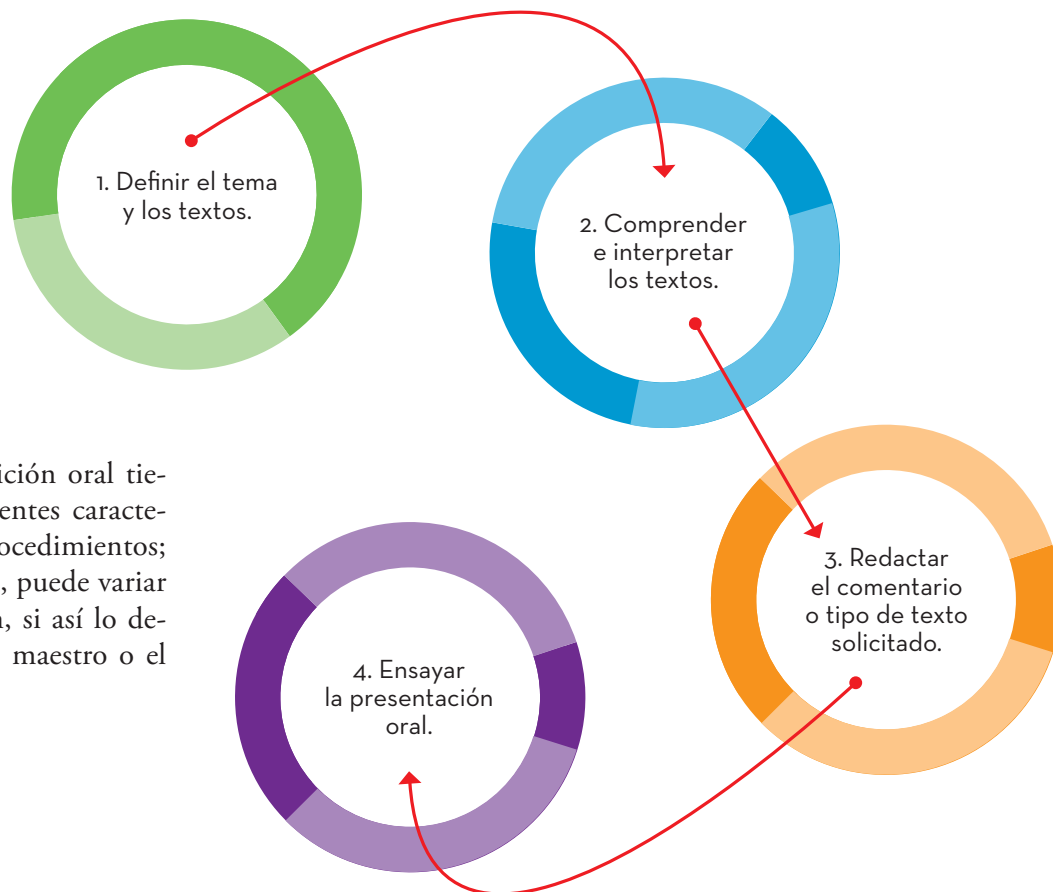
1. Definir el tema y los textos.

2. Comprender e interpretar los textos.

ición oral tie-
entes caracte-
ocedimientos;
, puede variar
, si así lo de-
maestro o el

3. Redactar el comentario o tipo de texto solicitado.

4. Ensayar la presentación oral.